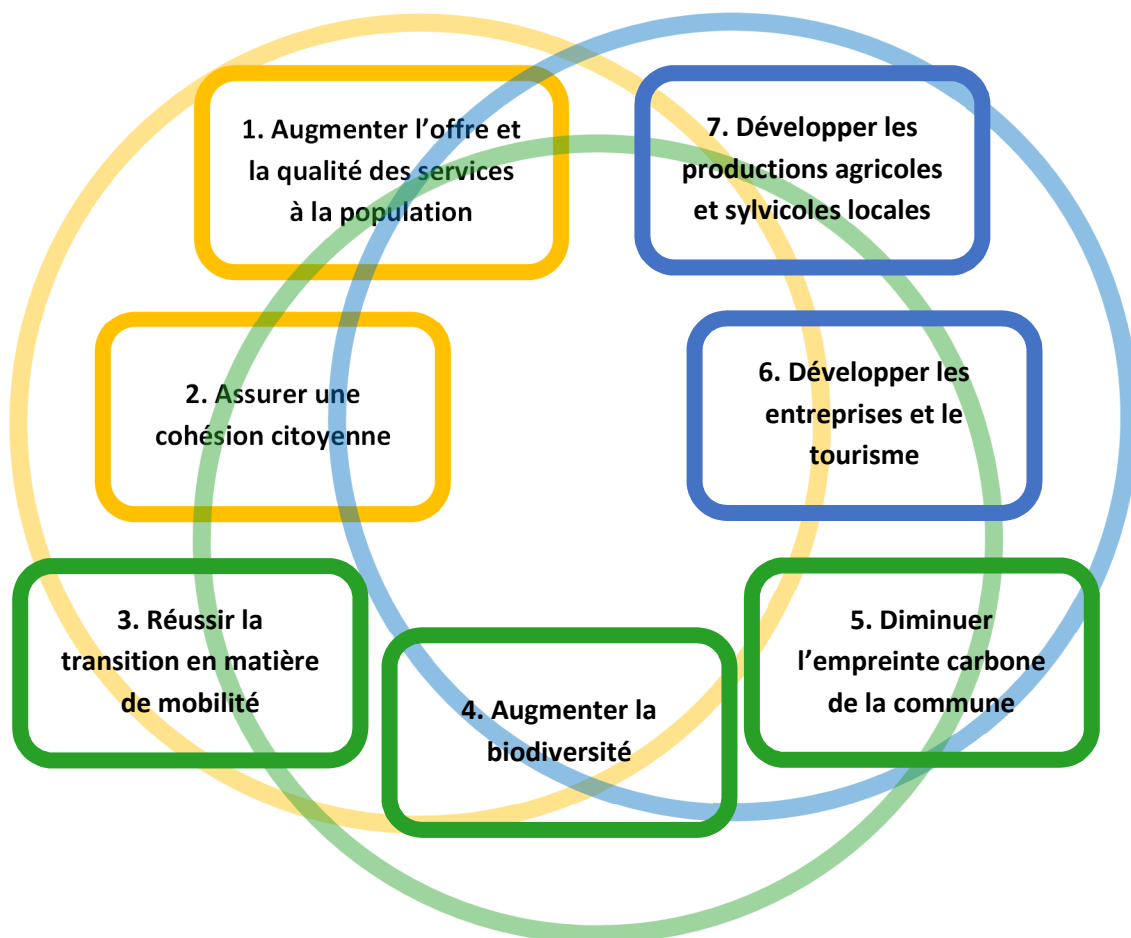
1. Augmenter l’offre et la qualité des services à la population

7. Développer les productions agricoles et sylvicoles locales

2. Assurer une cohésion citoyenne

6. Développer les entreprises et le tourisme

3. Réussir la transition en matière de mobilité

4. Augmenter la biodiversité

5. Diminuer l’empreinte carbone de la commune